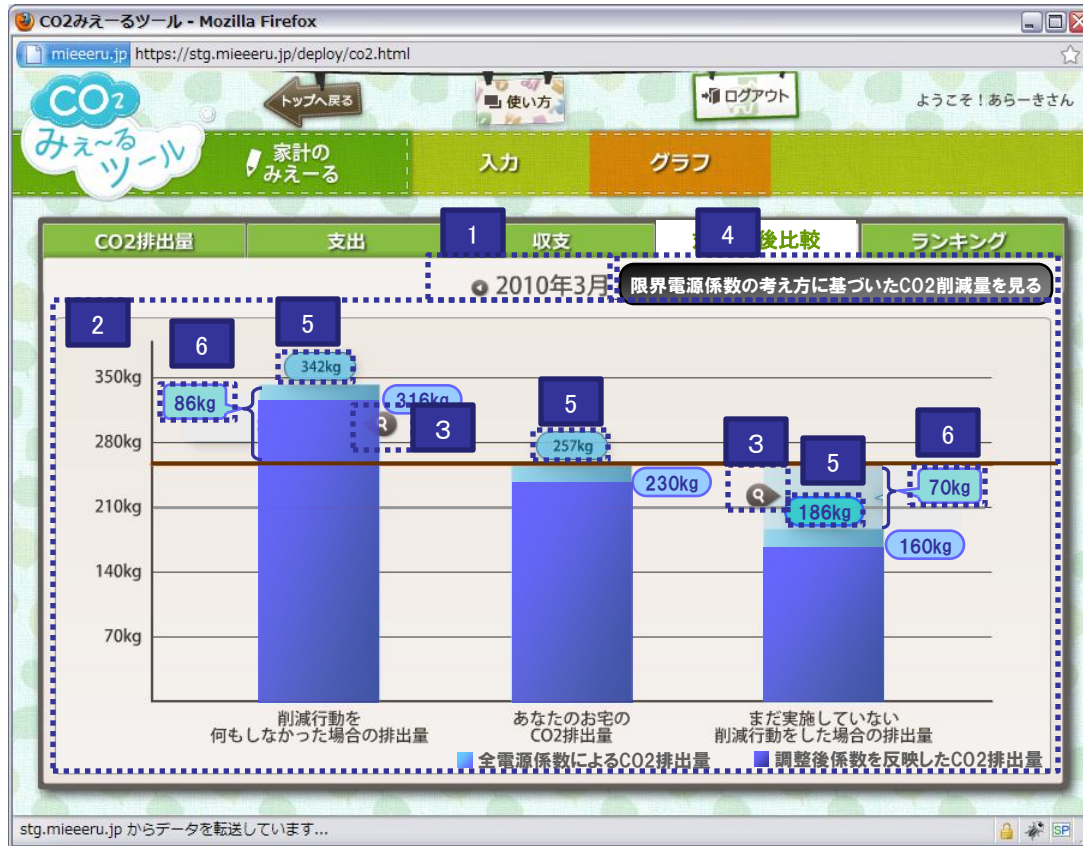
CO2みえーるツール - Mozilla Firefox

mieeeru.jp https://stg.mieeeru.jp/deploy/co2.html

CO2 みぇ~る ツール

トップへ戻る

使い方

ログアウト

ようこそ！あらーきさん

家計の みえーる

入力

グラフ

CO2排出量

支出

1

収支

4

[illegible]後比較

ランキング

2010年3月

限界電源係数の考え方に基づいたCO2削減量を見る

2

6

5

350kg

280kg

210kg

140kg

70kg

342kg

86kg

316kg

3

5

257kg

230kg

3

5

6

186kg

70kg

160kg

削減行動を 何もしなかった場合の排出量

あなたのお宅の CO2排出量

まだ実施していない 削減行動をした場合の排出量

全電源係数によるCO2排出量

調整後係数を反映したCO2排出量

stg.mieeeru.jp からデータを転送しています...

SP